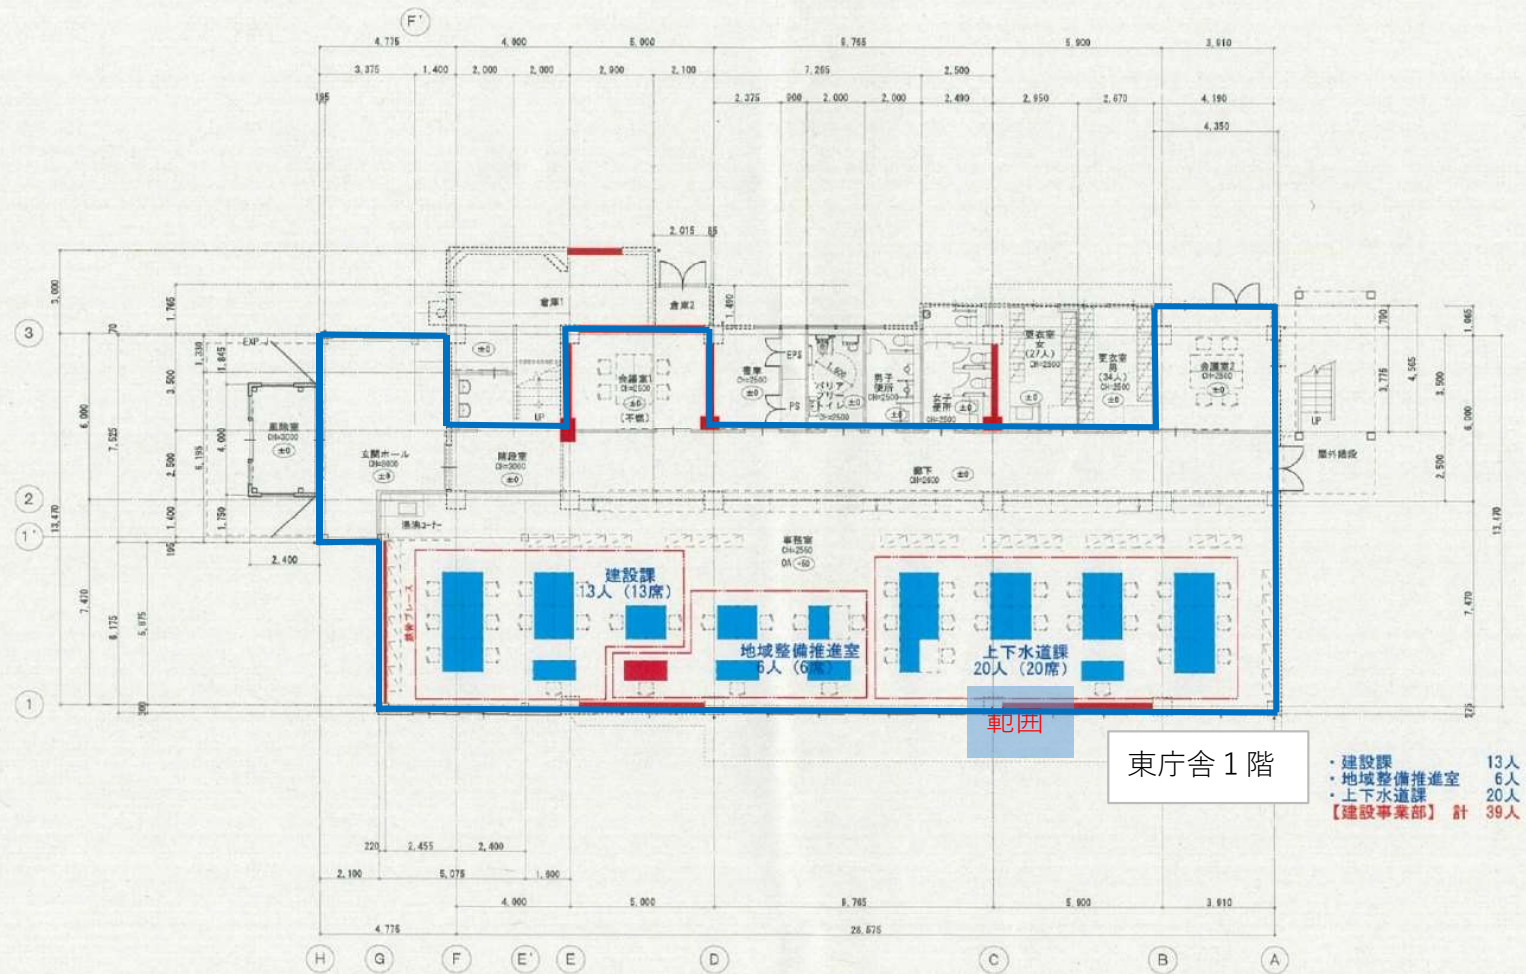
F'

4,775 4,800 5,000 8,765 5,900 3,810

3,375 1,400 2,000 2,000 2,900 2,100 7,265 2,500

2,375 900 2,000 2,000 2,490 2,950 2,670 4,190

4,350

2,015

倉庫1 倉庫2

会議室1 (不燃)

書庫 EPS PS

バリアフリートイレ 男子便所 女子便所

更衣室 女 (27人) 更衣室 男 (34人)

会議室2

UP

風除室 (±0)

玄関ホール (±0)

階段室 (±0)

廊下 (±0)

屋外階段

湯沸コーナー

事務室 OA (-50)

建設課 13人 (13席)

地域整備推進室 6人 (6席)

上下水道課 20人 (20席)

範囲

東庁舎１階

・建設課 13人
・地域整備推進室 6人
・上下水道課 20人
【建設事業部】 計 39人

3 2 1' 1

3,000 6,090 7,525 13,470 7,470 8,175 5,875 1,765 3,500 2,500 1,400 4,000 1,759 6,195 1,330 1,845 2,400

13,470 7,470 4,565 3,500 2,500 6,000 1,965 2,775

220 2,455 2,400

2,100 5,075 1,800

4,000 5,000 8,765 5,900 3,810

4,775 26,675

H G F E' E D C B A